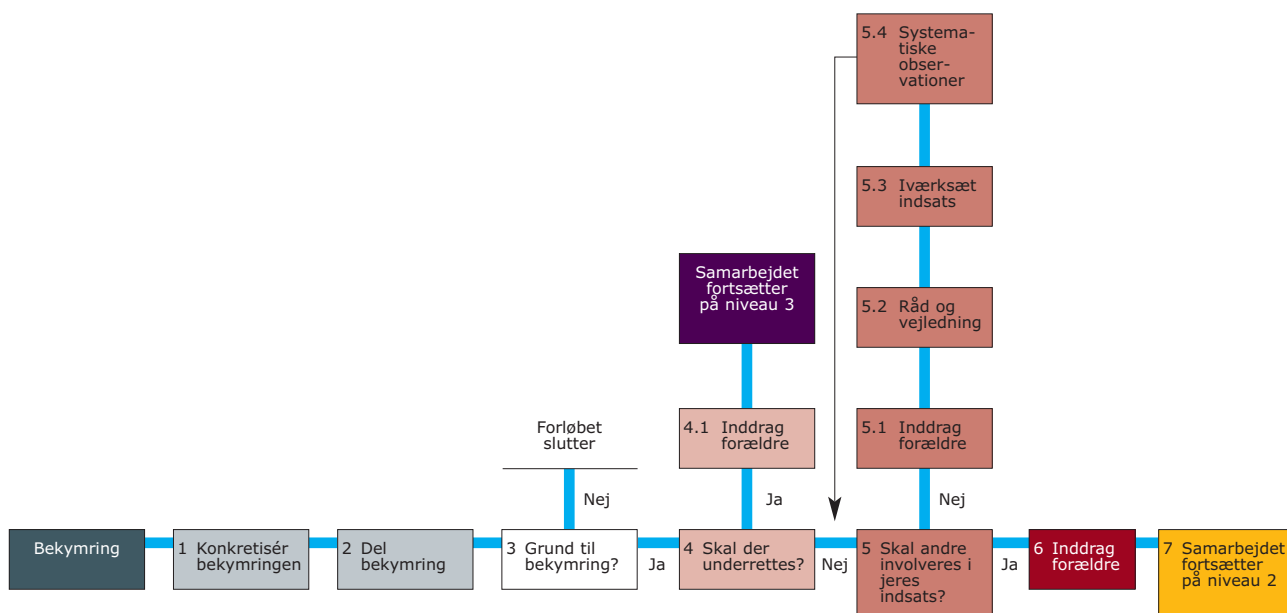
5.4 Systematiske observationer

5.3 Iværksæt indsats

Samarbejdet fortsætter på niveau 3

5.2 Råd og vejledning

Forløbet slutter

4.1 Inddrag forældre

5.1 Inddrag forældre

Nej

Ja

Nej

Bekymring

1 Konkretisér bekymringen

2 Del bekymring

3 Grund til bekymring?

Ja

4 Skal der underrettes?

Nej

5 Skal andre involveres i jeres indsats?

Ja

6 Inddrag forældre

7 Samarbejdet fortsætter på niveau 2